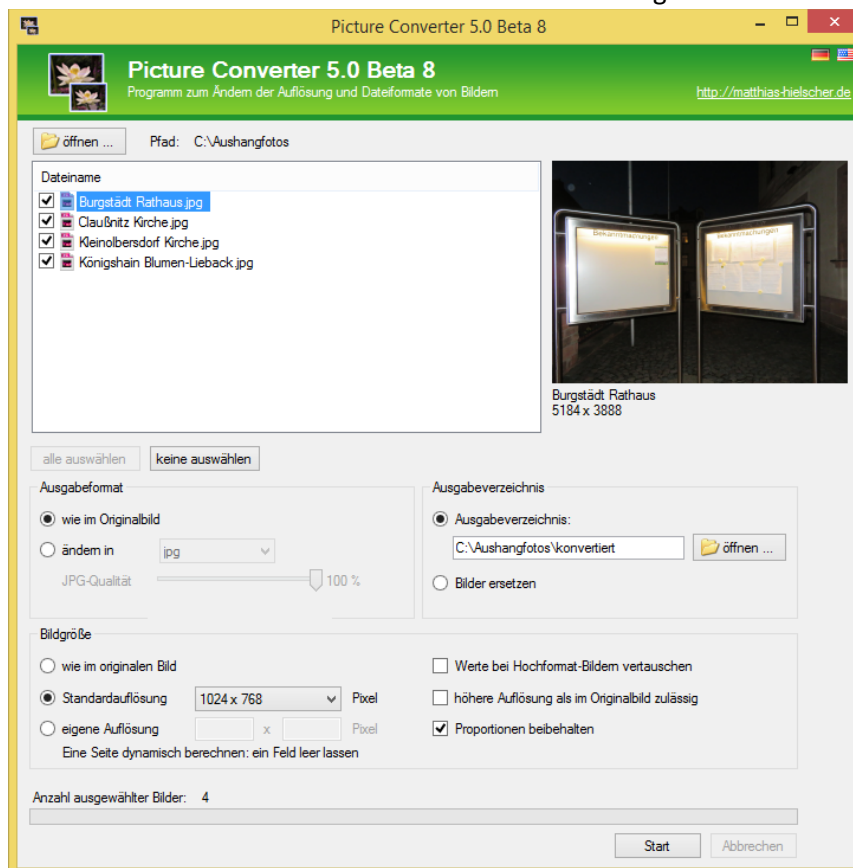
Picture Converter 5.0 Beta 8

Picture Converter 5.0 Beta 8
Programm zum Ändern der Auflösung und Dateiformate von Bildern
http://matthias-hielscher.de

öffnen ...
Pfad: C:\Aushangfotos

Dateiname
Burgstädt Rathaus.jpg
Claußnitz Kirche.jpg
Kleinolbersdorf Kirche.jpg
Königshain Blumen-Lieback.jpg

Burgstädt Rathaus
5184 x 3888

alle auswählen
keine auswählen

Ausgabeformat
wie im Originalbild
ändern in
jpg
JPG-Qualität
100 %

Ausgabeverzeichnis
Ausgabeverzeichnis:
C:\Aushangfotos\konvertiert
öffnen ...
Bilder ersetzen

Bildgröße
wie im originalen Bild
Standardauflösung
1024 x 768
Pixel
eigene Auflösung
x
Pixel
Eine Seite dynamisch berechnen: ein Feld leer lassen
Werte bei Hochformat-Bildern vertauschen
höhere Auflösung als im Originalbild zulässig
Proportionen beibehalten

Anzahl ausgewählter Bilder: 4

Start
Abbrechen